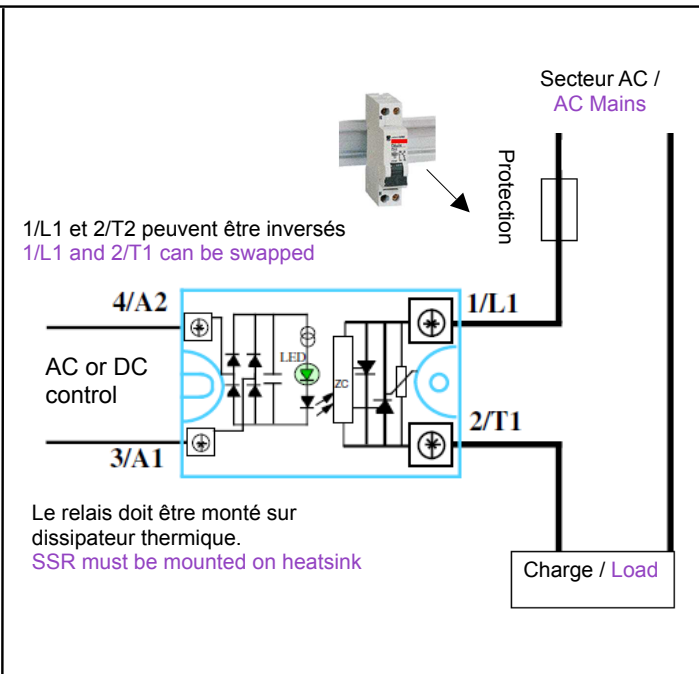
Secteur AC /
AC Mains

Protection

1/L1 et 2/T2 peuvent être inversés
1/L1 and 2/T1 can be swapped

4/A2

1/L1

LED

ZC

AC or DC control

2/T1

3/A1

Le relais doit être monté sur dissipateur thermique.
SSR must be mounted on heatsink

Charge / Load